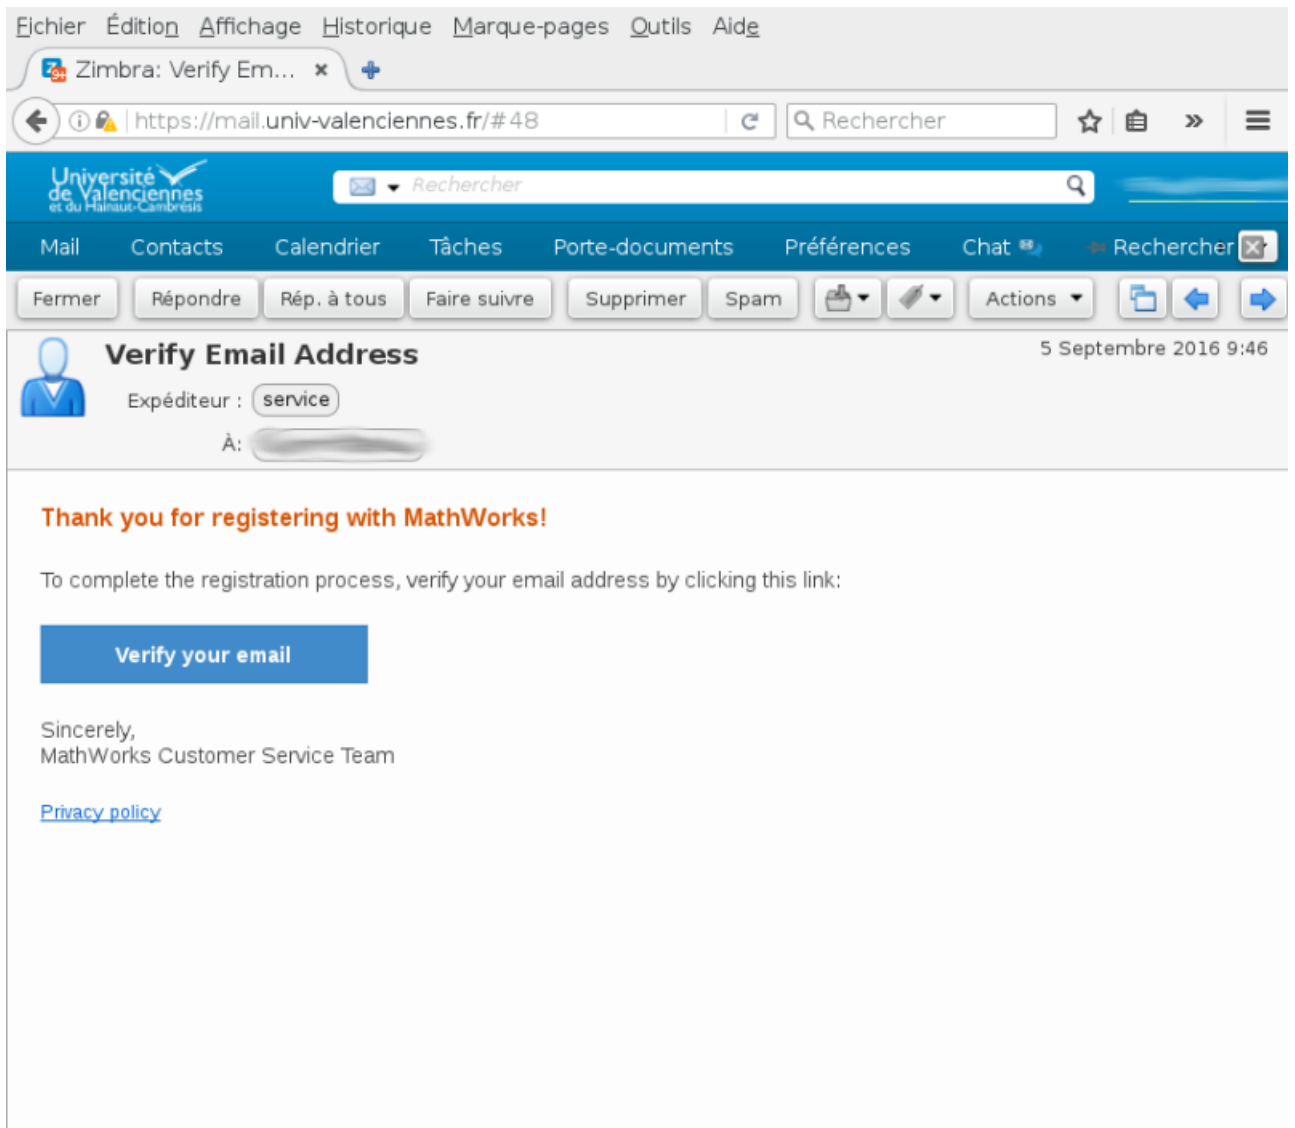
Fichier Édition Affichage Historique Marque-pages Outils Aide

Zimbra: Verify Em... ×

https://mail.univ-valenciennes.fr/#48

Rechercher

Université de Valenciennes et du Hainaut-Cambrésis

Rechercher

Mail Contacts Calendrier Tâches Porte-documents Préférences Chat Rechercher

Fermer Répondre Rép. à tous Faire suivre Supprimer Spam Actions

Verify Email Address

5 Septembre 2016 9:46

Expéditeur : service

À: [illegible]

Thank you for registering with MathWorks!

To complete the registration process, verify your email address by clicking this link:

Verify your email

Sincerely,
MathWorks Customer Service Team

Privacy policy